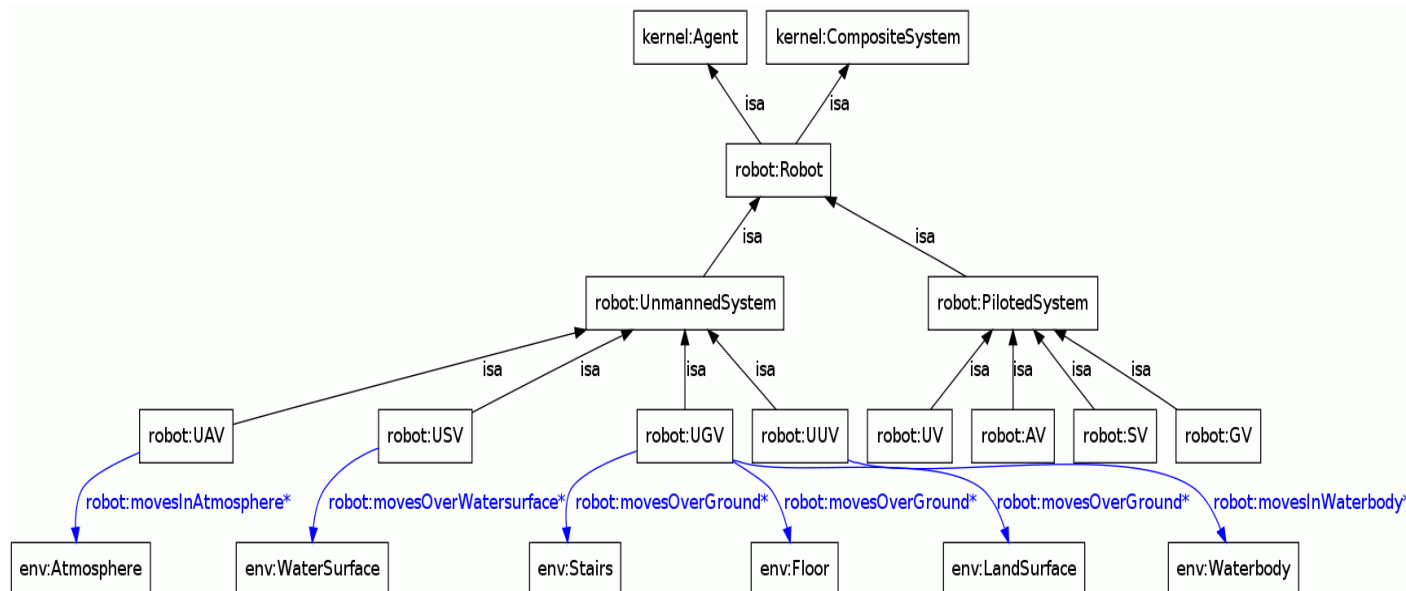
kernel:Agent
kernel:CompositeSystem
isa
isa
robot:Robot
isa
isa
robot:UnmannedSystem
robot:PilotedSystem
isa
isa
isa
isa
isa
isa
isa
isa
robot:UAV
robot:USV
robot:UGV
robot:UUV
robot:UV
robot:AV
robot:SV
robot:GV
robot:movesInAtmosphere*
robot:movesOverWatersurface*
robot:movesOverGround*
robot:movesOverGround*
robot:movesOverGround*
robot:movesInWaterbody*
env:Atmosphere
env:WaterSurface
env:Stairs
env:Floor
env:LandSurface
env:Waterbody